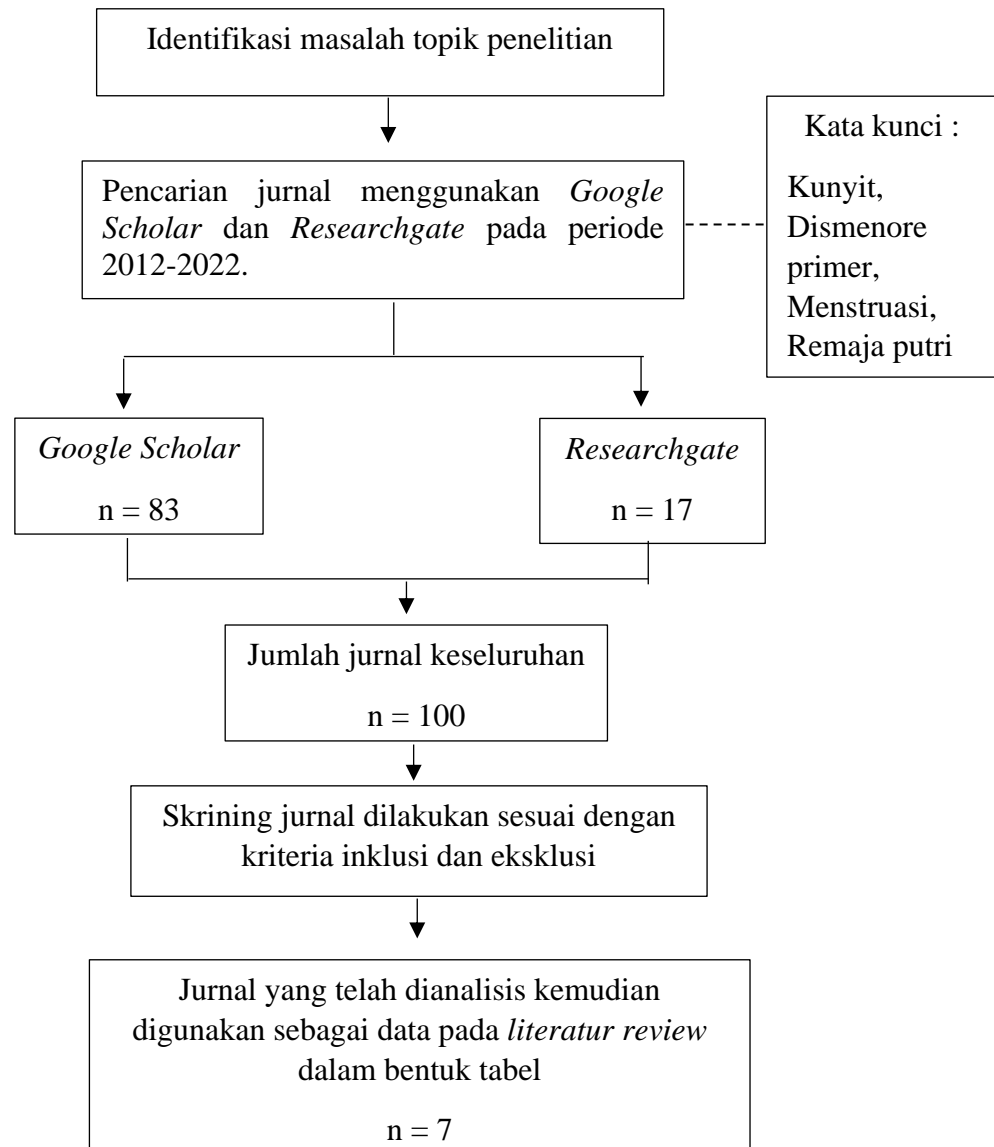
Identifikasi masalah topik penelitian

Pencarian jurnal menggunakan Google Scholar dan Researchgate pada periode 2012-2022.

Kata kunci :

Kunyit, Dismenore primer, Menstruasi, Remaja putri

Google Scholar

n = 83

Researchgate

n = 17

Jumlah jurnal keseluruhan

n = 100

Skrining jurnal dilakukan sesuai dengan kriteria inklusi dan eksklusi

Jurnal yang telah dianalisis kemudian digunakan sebagai data pada literatur review dalam bentuk tabel

n = 7